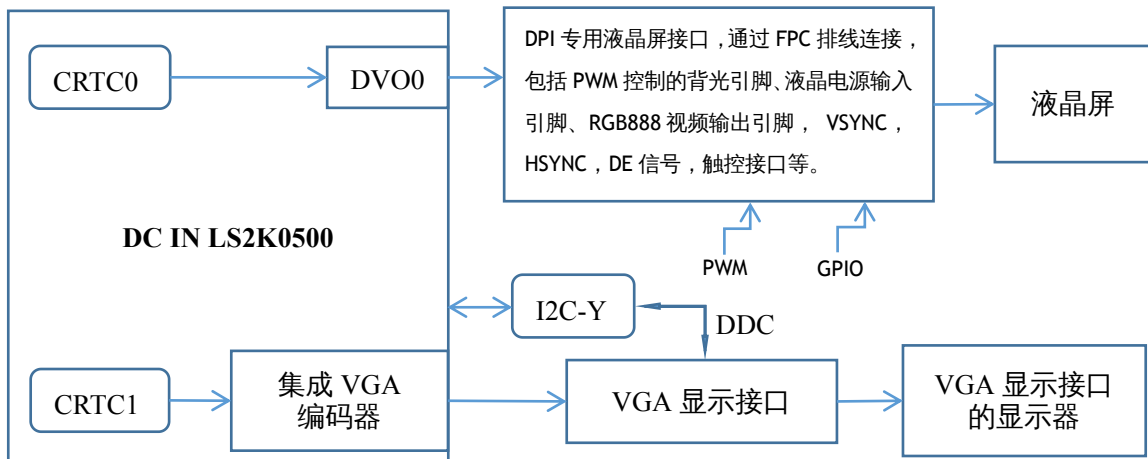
CRTC0

DVO0

DPI 专用液晶屏接口，通过 FPC 排线连接，包括 PWM 控制的背光引脚、液晶电源输入引脚、RGB888 视频输出引脚， VSYNC，HSYNC，DE 信号，触控接口等。

液晶屏

DC IN LS2K0500

PWM

GPIO

I2C-Y

DDC

CRTC1

集成 VGA 编码器

VGA 显示接口

VGA 显示接口的显示器